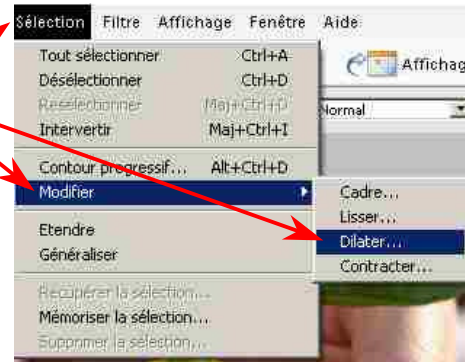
Sélection Filtre Affichage Fenêtre Aide

Tout sélectionner Ctrl+A
Désélectionner Ctrl+D
Resélectionner Maj+Ctrl+D
Intervertir Maj+Ctrl+I

Contour progressif... Alt+Ctrl+D
Modifier

Etendre
Généraliser

Récupérer la sélection...
Mémoriser la sélection...
Supprimer la sélection...

Cadre...
Lisser...
Dilater...
Contracter...

Affichag
Normal